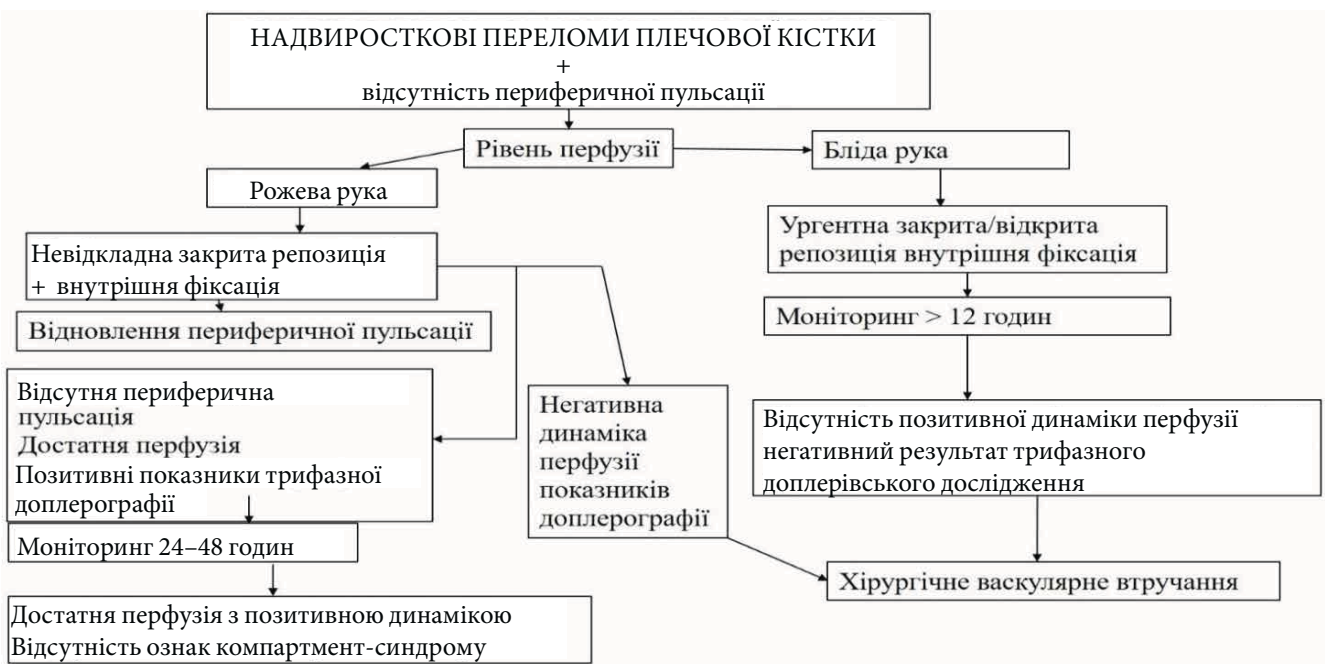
НАДВИРОСТКОВІ ПЕРЕЛОМИ ПЛЕЧОВОЇ КІСТКИ
+
відсутність периферичної пульсації

Рівень перфузії

Рожева рука

Бліда рука

Невідкладна закрита репозиція
+ внутрішня фіксація

Відновлення периферичної пульсації

Відсутня периферична пульсація
Достатня перфузія
Позитивні показники трифазної доплерографії

Моніторинг 24–48 годин

Достатня перфузія з позитивною динамікою
Відсутність ознак компартмент-синдрому

Негативна динаміка перфузії показників доплерографії

Ургентна закрита/відкрита репозиція внутрішня фіксація

Моніторинг > 12 годин

Відсутність позитивної динаміки перфузії негативний результат трифазного доплерівського дослідження

Хірургічне васкулярне втручання